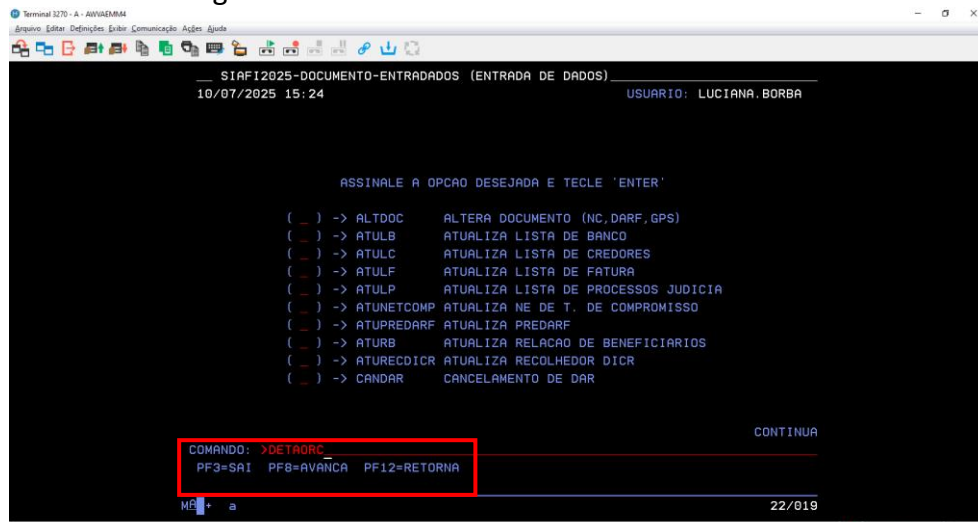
Terminal 3270 - A - AWVAEMM4
Arquivo Editar Definições Exibir Comunicação Ações Ajuda

__ SIAFI2025-DOCUMENTO-ENTRADADOS (ENTRADA DE DADOS)__________
10/07/2025 15:24 USUARIO: LUCIANA.BORBA

ASSINALE A OPCAO DESEJADA E TECLE 'ENTER'

( _ ) -> ALTDOC ALTERA DOCUMENTO (NC,DARF,GPS)
( _ ) -> ATULB ATUALIZA LISTA DE BANCO
( _ ) -> ATULC ATUALIZA LISTA DE CREDORES
( _ ) -> ATULF ATUALIZA LISTA DE FATURA
( _ ) -> ATULP ATUALIZA LISTA DE PROCESSOS JUDICIA
( _ ) -> ATUNETCOMP ATUALIZA NE DE T. DE COMPROMISSO
( _ ) -> ATUPREDARF ATUALIZA PREDARF
( _ ) -> ATURB ATUALIZA RELACAO DE BENEFICIARIOS
( _ ) -> ATURECDICR ATUALIZA RECOLHEDOR DICR
( _ ) -> CANDAR CANCELAMENTO DE DAR

CONTINUA

COMANDO: >DETAORC_
PF3=SAI PF8=AVANCA PF12=RETORNA

MA + a 22/019